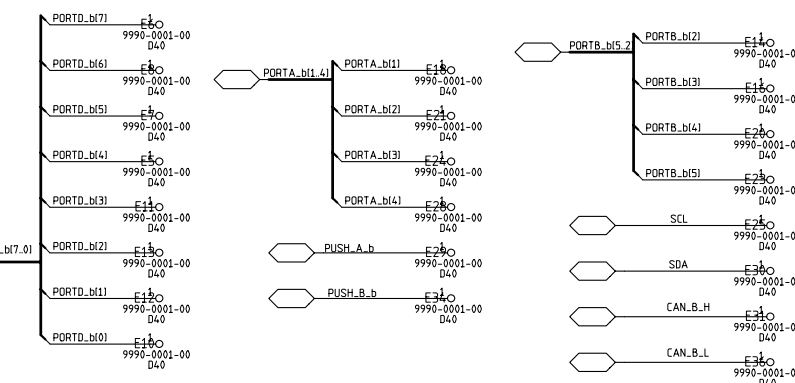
PORTD_b[7]
E6 1
9990-0001-00
D40

PORTD_b[6]
E8 1
9990-0001-00
D40

PORTD_b[5]
E7 1
9990-0001-00
D40

PORTD_b[4]
E5 1
9990-0001-00
D40

PORTD_b[3]
E11 1
9990-0001-00
D40

_b[7..0]

PORTD_b[2]
E13 1
9990-0001-00
D40

PORTD_b[1]
E12 1
9990-0001-00
D40

PORTD_b[0]
E10 1
9990-0001-00
D40

PORTA_b[1..4]

PORTA_b[1]
E18 1
9990-0001-00
D40

PORTA_b[2]
E21 1
9990-0001-00
D40

PORTA_b[3]
E24 1
9990-0001-00
D40

PORTA_b[4]
E28 1
9990-0001-00
D40

PUSH_A_b
E27 1
9990-0001-00
D40

PUSH_B_b
E34 1
9990-0001-00
D40

PORTB_b[5..2

PORTB_b[2]
E14 1
9990-0001-0
D40

PORTB_b[3]
E16 1
9990-0001-0
D40

PORTB_b[4]
E20 1
9990-0001-0
D40

PORTB_b[5]
E23 1
9990-0001-0
D40

SCL
E25 1
9990-0001-0
D40

SDA
E30 1
9990-0001-0
D40

CAN_B_H
E31 1
9990-0001-0
D40

CAN_B_L
E35 1
9990-0001-0
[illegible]